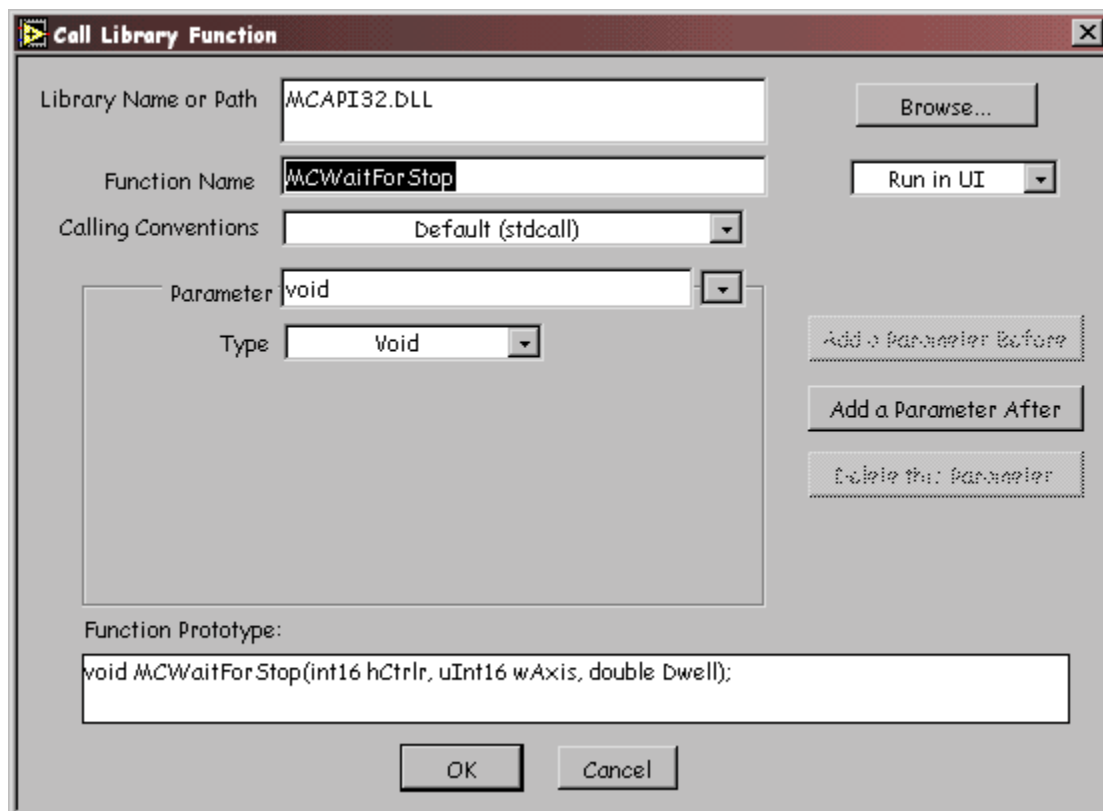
Call Library Function

Library Name or Path MCAPI32.DLL

Browse...

Function Name MCWaitForStop

Run in UI

Calling Conventions Default (stdcall)

Parameter void

Type Void

Add a Parameter Before

Add a Parameter After

Delete this Parameter

Function Prototype:

void MCWaitForStop(int16 hCtrlr, uInt16 wAxis, double Dwell);

OK Cancel